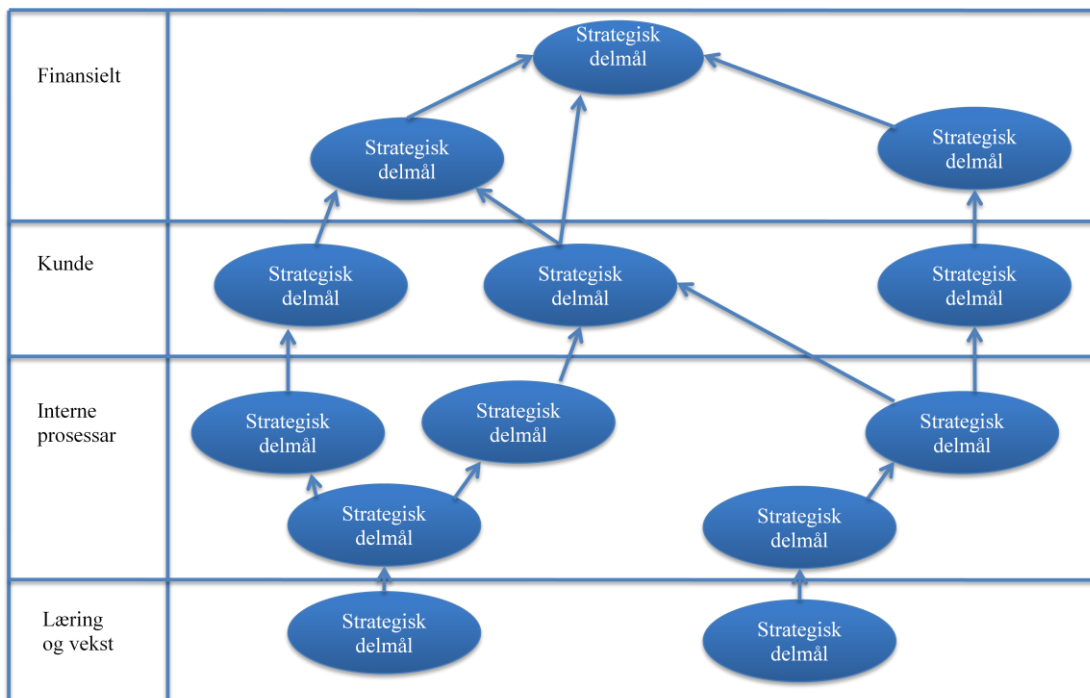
Finansielt

Strategisk delmål

Strategisk delmål

Strategisk delmål

Kunde

Strategisk delmål

Strategisk delmål

Strategisk delmål

Interne prosessar

Strategisk delmål

Strategisk delmål

Strategisk delmål

Strategisk delmål

Strategisk delmål

Læring og vekst

Strategisk delmål

Strategisk delmål